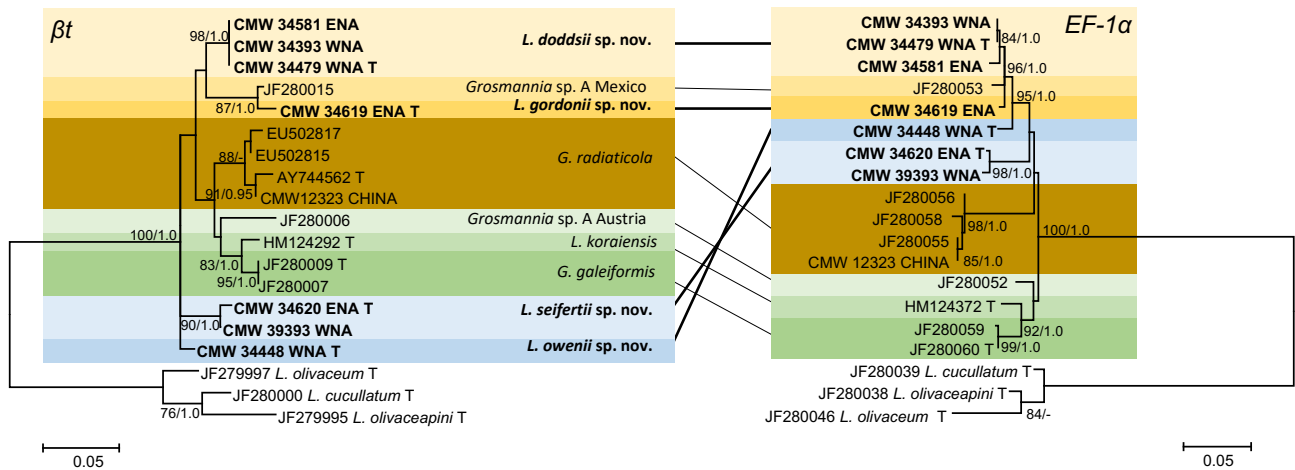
βt

98/1.0
CMW 34581 ENA
CMW 34393 WNA
CMW 34479 WNA T
*L. doddsii* sp. nov.
JF280015
*Grosmannia* sp. A Mexico
87/1.0
CMW 34619 ENA T
*L. gordonii* sp. nov.
EU502817
88/-
EU502815
AY744562 T
91/0.95
CMW12323 CHINA
*G. radiaticola*
JF280006
*Grosmannia* sp. A Austria
100/1.0
HM124292 T
*L. koraiensis*
83/1.0
JF280009 T
95/1.0
JF280007
*G. galeiformis*
CMW 34620 ENA T
90/1.0
CMW 39393 WNA
*L. seifertii* sp. nov.
CMW 34448 WNA T
*L. owenii* sp. nov.
JF279997 *L. olivaceum* T
JF280000 *L. cucullatum* T
76/1.0
JF279995 *L. olivaceapini* T
0.05

EF-1α

CMW 34393 WNA
84/1.0
CMW 34479 WNA T
CMW 34581 ENA
96/1.0
JF280053
95/1.0
CMW 34619 ENA
CMW 34448 WNA T
CMW 34620 ENA T
CMW 39393 WNA
98/1.0
JF280056
JF280058
98/1.0
JF280055
100/1.0
CMW 12323 CHINA
85/1.0
JF280052
HM124372 T
JF280059
92/1.0
JF280060 T
99/1.0
JF280039 *L. cucullatum* T
JF280038 *L. olivaceapini* T
JF280046 *L. olivaceum* T
84/-
0.05